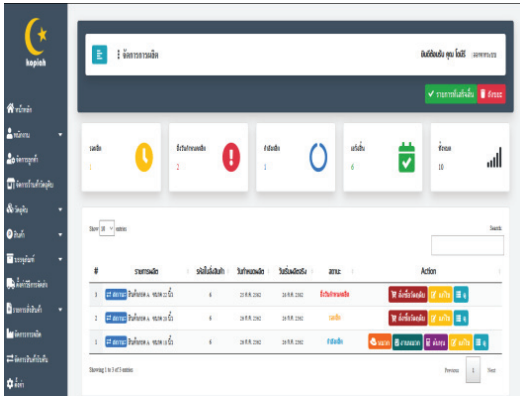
kopiah

หน้าหลัก
พนักงาน
จัดการลูกค้า
จัดการวัตถุดิบ
วัตถุดิบ
สินค้า
ใบรายการ
สั่งซื้อวัตถุดิบ
รายการสั่งสินค้า
จัดการการผลิต
จัดการสินค้าเข้าคลัง
ตั้งค่า

จัดการการผลิต

ยินดีต้อนรับ คุณ โคปี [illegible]

รายการสินค้าในคลัง ลัดเลย

รอผลิต 1
มีวัตถุดิบไม่พอผลิต 2
กำลังผลิต 1
เสร็จสิ้น 6
ทั้งหมด 10

Show 10 entries

Search:

| # | รายการผลิต | รหัสสินค้าผลิต | วันกำหนดผลิต | วันที่ผลิตเสร็จ | สถานะ | Action |
|---|---|---|---|---|---|---|
| 1 | สถานะ สินค้ารหัส A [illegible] | 6 | 28 ก.ค. 2562 | 28 ก.ค. 2562 | มีวัตถุดิบไม่พอผลิต | สั่งซื้อวัตถุดิบ แก้ไข ดู |
| 2 | สถานะ สินค้ารหัส A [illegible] | 6 | 28 ก.ค. 2562 | 28 ก.ค. 2562 | รอผลิต | สั่งซื้อวัตถุดิบ แก้ไข ดู |
| 3 | สถานะ สินค้ารหัส A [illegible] | 6 | 28 ก.ค. 2562 | 28 ก.ค. 2562 | กำลังผลิต | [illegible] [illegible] ลบ แก้ไข ดู |

Showing 1 to 3 of 3 entries

Previous 1 Next